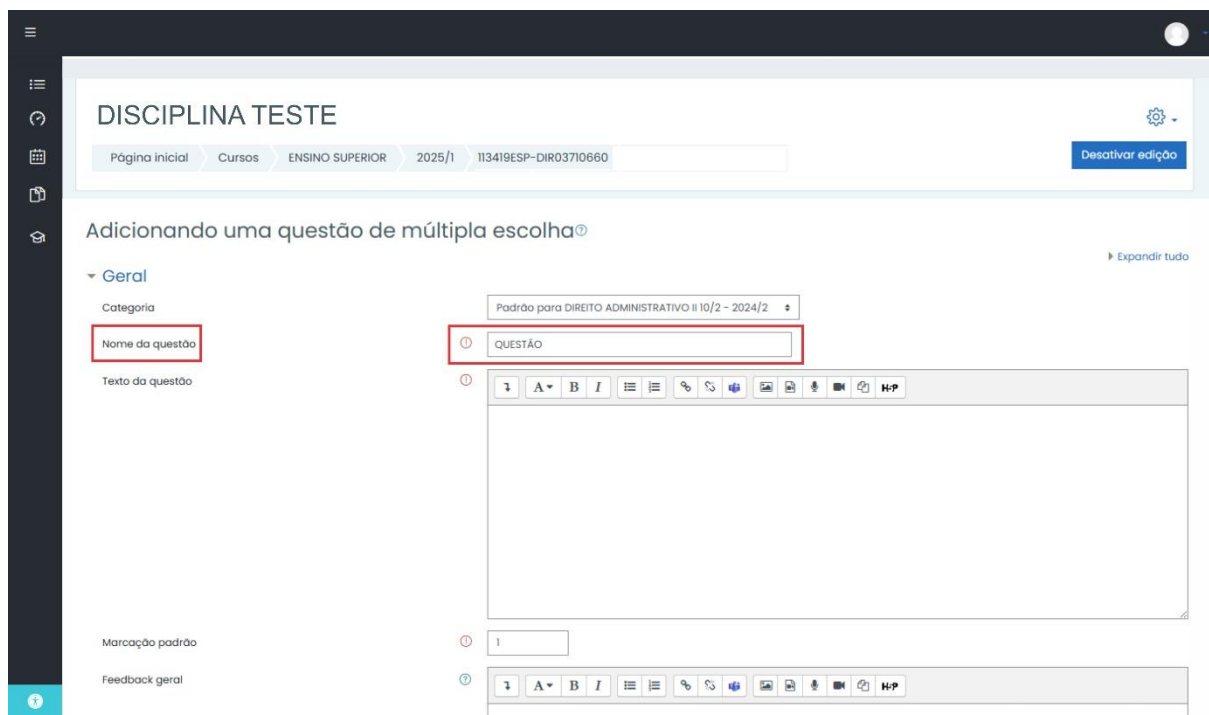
DISCIPLINA TESTE

Página inicial Cursos ENSINO SUPERIOR 2025/1 113419ESP-DIR03710660

Desativar edição

Adicionando uma questão de múltipla escolha

Expandir tudo

Geral

Categoria Padrão para DIREITO ADMINISTRATIVO II 10/2 - 2024/2

Nome da questão QUESTÃO

Texto da questão

A B I H-P

Marcação padrão 1

Feedback geral

A B I H-P